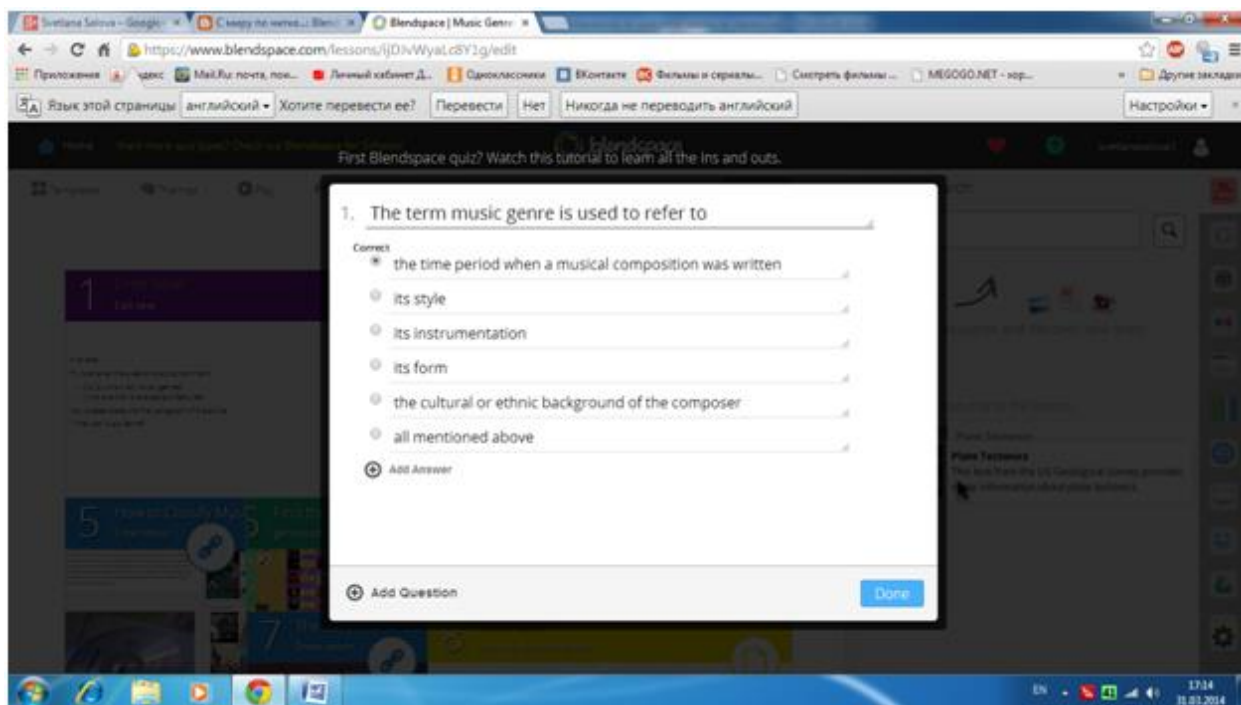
Svetlana Selova - Google | С миру по нитке... Blen | Blendspace | Music Genre

https://www.blendspace.com/lessons/ljDJvWyaLc8Y1g/edit

Приложения | Яндекс | Mail.Ru: почта, пои... | Личный кабинет Д... | Одноклассники | ВКонтакте | Фильмы и сериалы... | Смотреть фильмы ... | MEGOGO.NET - хор... | Другие закладки

Язык этой страницы: английский ▾ Хотите перевести ее? | Перевести | Нет | Никогда не переводить английский | Настройки ▾

blendspace

First Blendspace quiz? Watch this tutorial to learn all the ins and outs.

1. The term music genre is used to refer to

Correct

the time period when a musical composition was written

its style

its instrumentation

its form

the cultural or ethnic background of the composer

all mentioned above

Add Answer

Add Question

Done

EN 17:14 31.01.2014